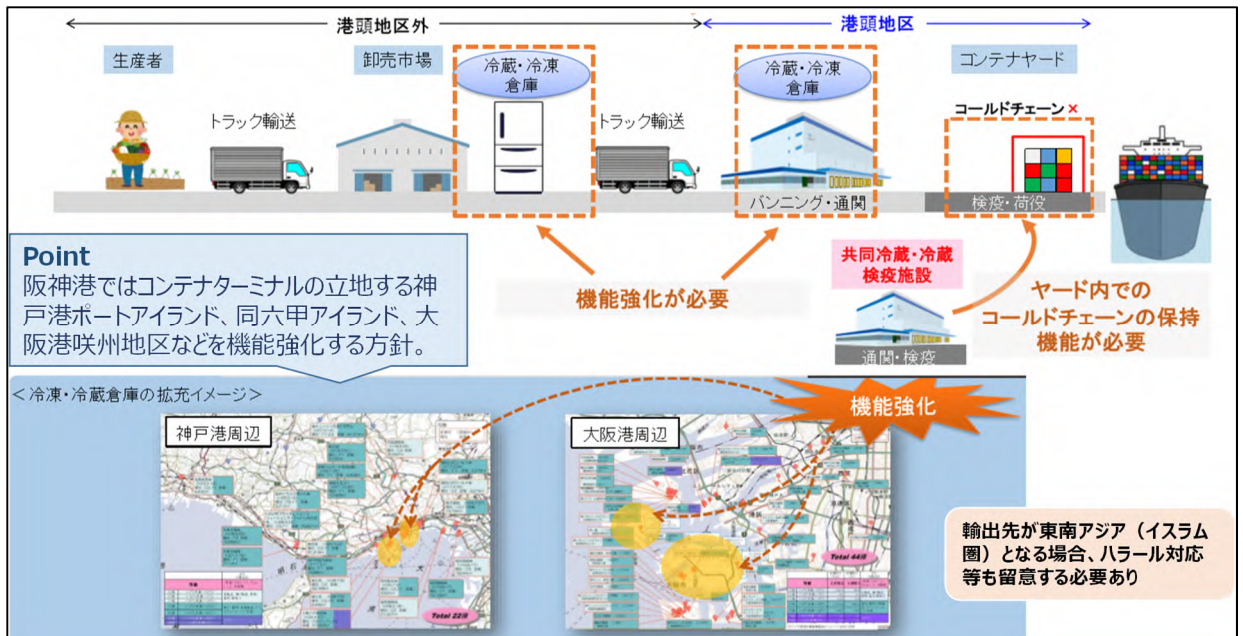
港頭地区外

港頭地区

生産者

卸売市場

冷蔵・冷凍
倉庫

冷蔵・冷凍
倉庫

コンテナヤード

トラック輸送

トラック輸送

コールドチェーン ×

バンニング・通関

検疫・荷役

Point
阪神港ではコンテナターミナルの立地する神戸港ポートアイランド、同六甲アイランド、大阪港咲州地区などを機能強化する方針。

機能強化が必要

共同冷蔵・冷蔵
検疫施設

通関・検疫

ヤード内での
コールドチェーンの保持
機能が必要

＜冷凍・冷蔵倉庫の拡充イメージ＞

機能強化

神戸港周辺

大阪港周辺

Total 22件

Total 44件

輸出先が東南アジア（イスラム圏）となる場合、ハラール対応等も留意する必要あり